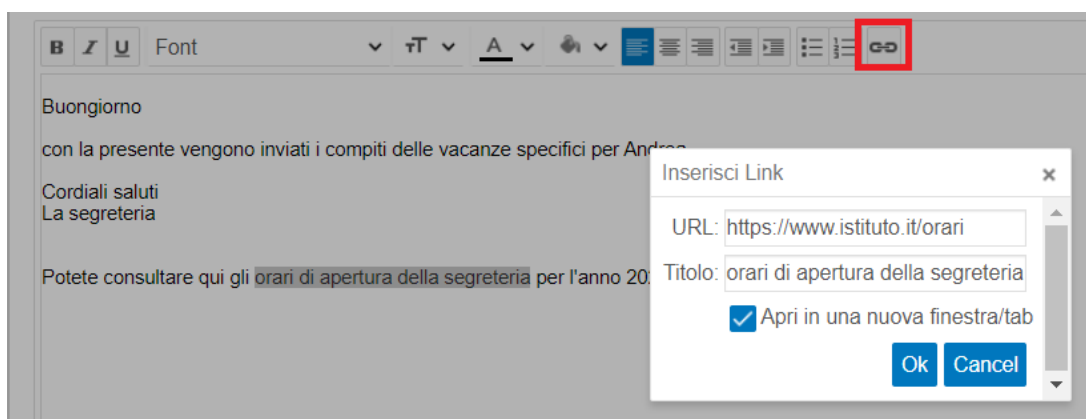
B I U Font тT A

Buongiorno

con la presente vengono inviati i compiti delle vacanze specifici per Andrea

Cordiali saluti
La segreteria

Potete consultare qui gli orari di apertura della segreteria per l'anno 20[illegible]

Inserisci Link ×

URL: https://www.istituto.it/orari

Titolo: orari di apertura della segreteria

Apri in una nuova finestra/tab

Ok Cancel